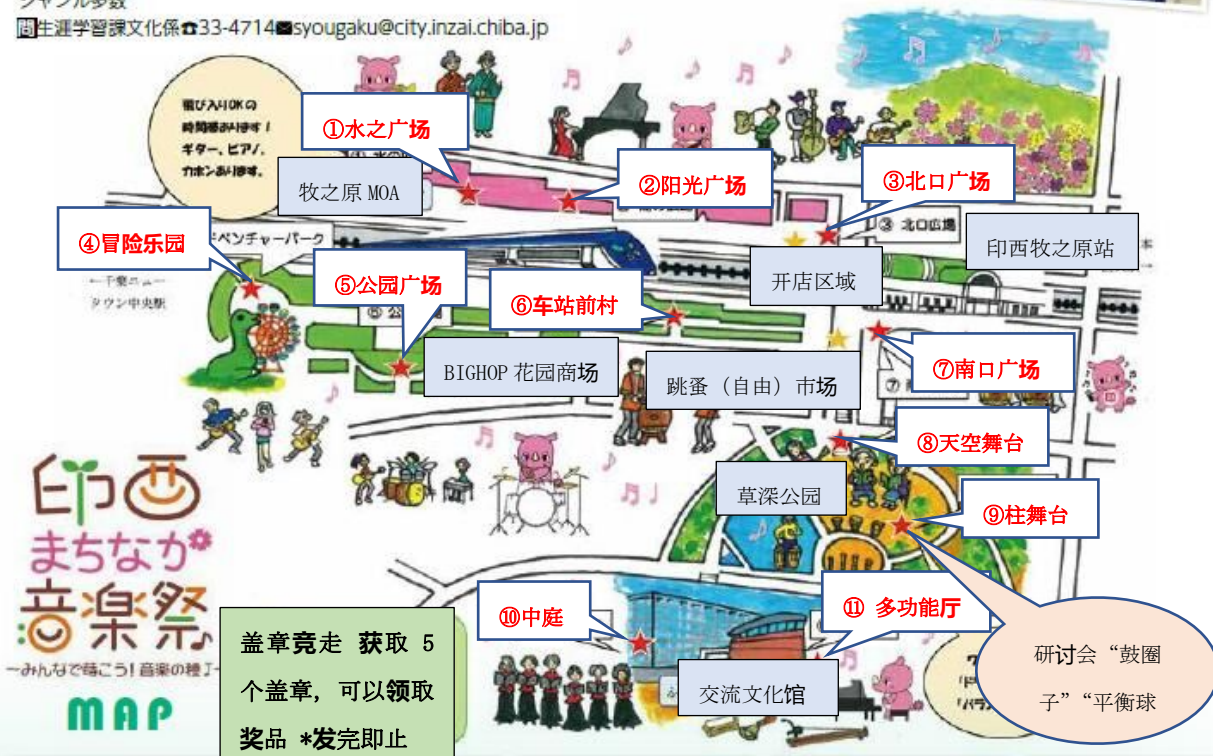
ジャンル多数
問生涯学習課文化係☎33-4714✉syougaku@city.inzai.chiba.jp

飛び入りOKの時間帯あります！ギター、ピアノ、カホンあります。

①水之广场
牧之原 MOA
②阳光广场
③北口广场
③ 北口広場
印西牧之原站
④冒险乐园
アドベンチャーパーク
千葉ニュータウン中央駅
⑤公园广场
⑤ 公
⑥车站前村
开店区域
⑦南口广场
BIGHOP 花园商场
跳蚤（自由）市场
⑧天空舞台
草深公园
⑨柱舞台

印西まちなか音楽祭
～みんなで奏でよう！音楽の種～
MAP

盖章竞走 获取 5 个盖章，可以领取奖品 *发完即止
⑩中庭
⑪ 多功能厅
交流文化馆
研讨会“鼓圈子”“平衡球